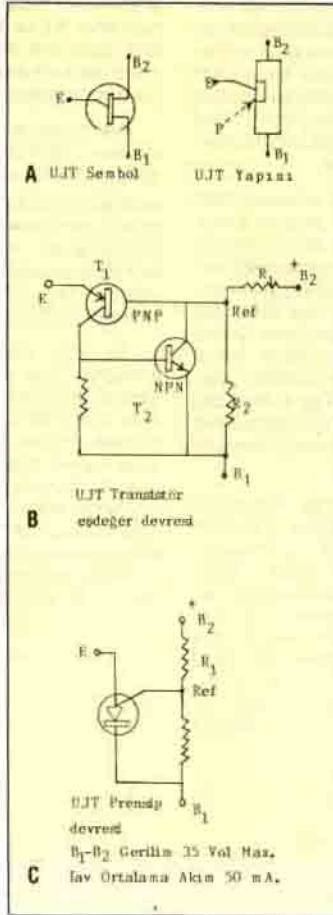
$B_2$
E
$B_1$
A UJT Sembol

$B_2$
E
P
$B_1$
UJT Yapısı

$T_1$
E
PNP
$R_1$
+
$B_2$
Ref
NPN
$T_2$
$R_2$
$B_1$
UJT Transistör eşdeğer devresi
B

+
$B_2$
E
$R_1$
Ref
$B_1$
UJT Prensip devresi
$B_1$-$B_2$ Gerilim 35 Vol Max.
İav Ortalama Akım 50 mA.
C